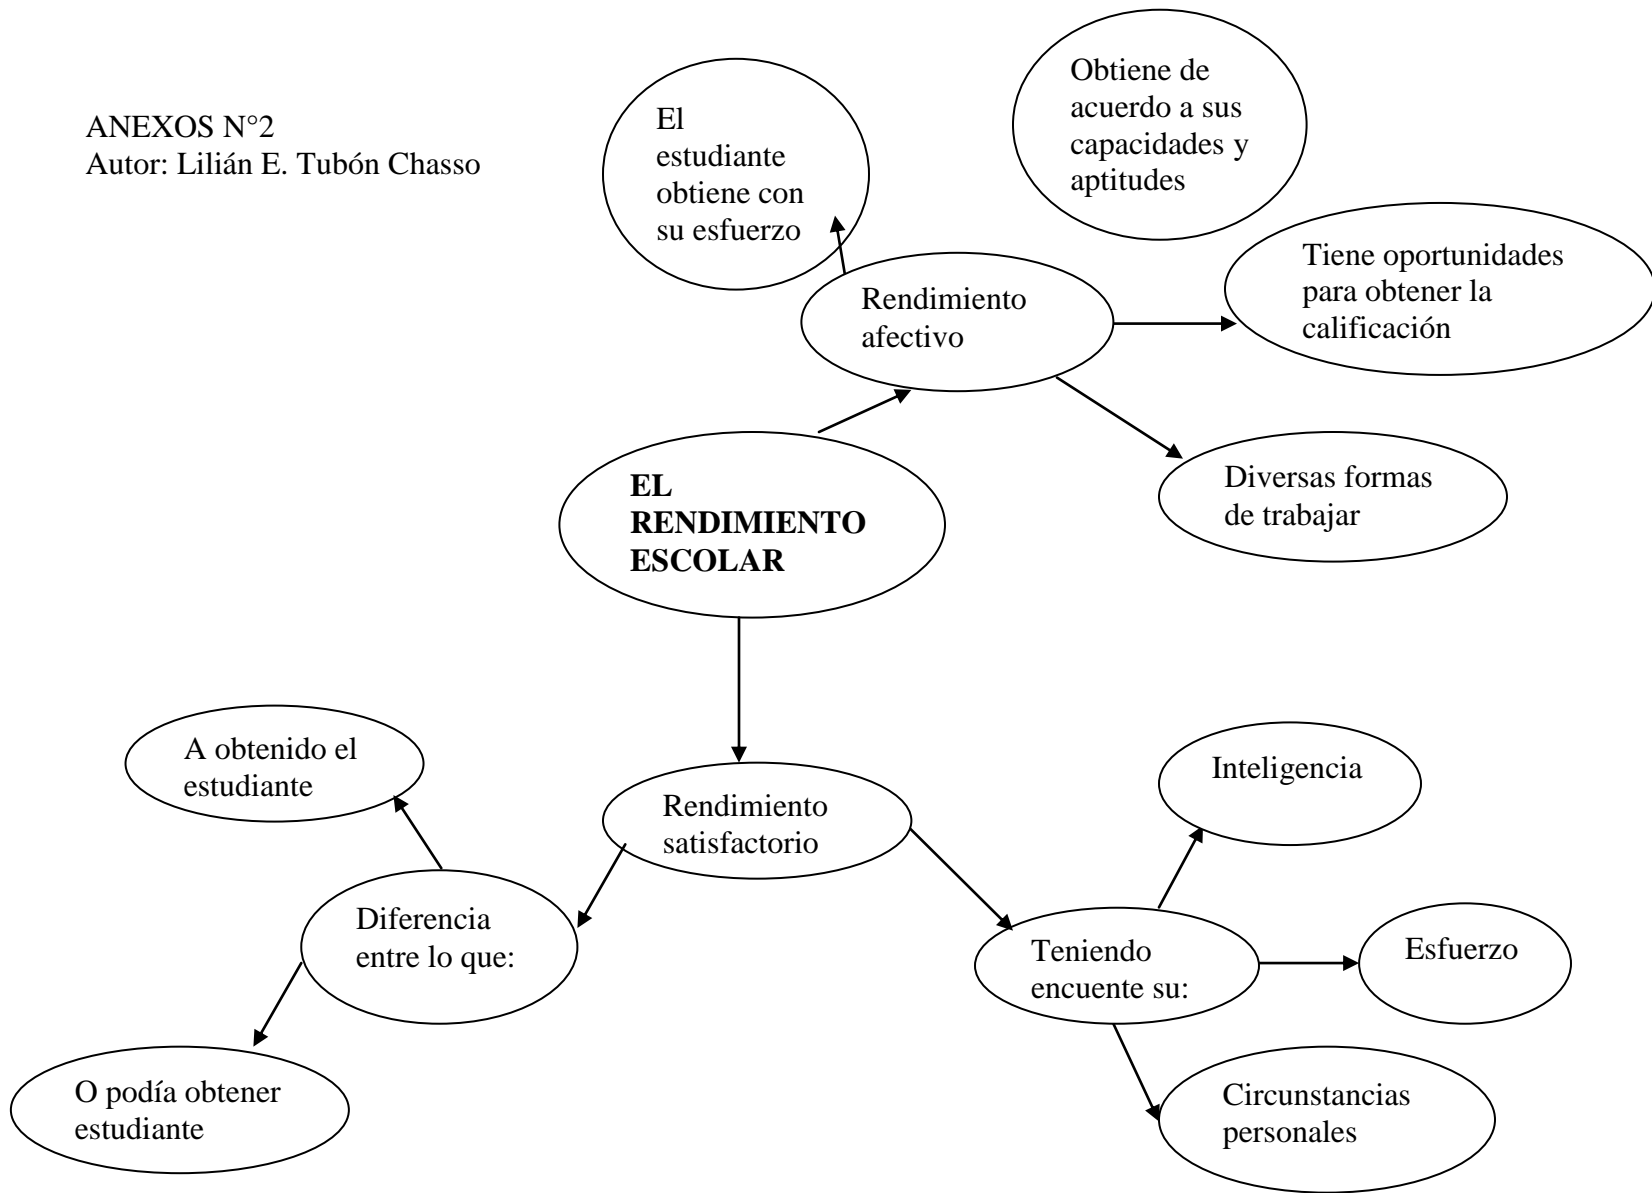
ANEXOS N°2
Autor: Lilián E. Tubón Chasso

El estudiante obtiene con su esfuerzo

Obtiene de acuerdo a sus capacidades y aptitudes

Rendimiento afectivo

Tiene oportunidades para obtener la calificación

EL RENDIMIENTO ESCOLAR

Diversas formas de trabajar

A obtenido el estudiante

Rendimiento satisfactorio

Inteligencia

Diferencia entre lo que:

Teniendo encuente su:

Esfuerzo

O podía obtener estudiante

Circunstancias personales